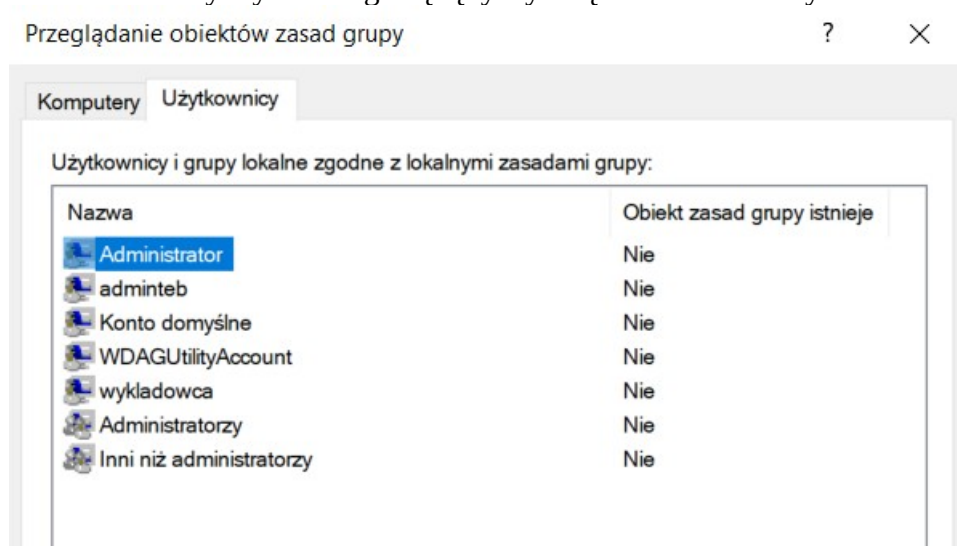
Przeglądanie obiektów zasad grupy ? ×

Komputery Użytkownicy

Użytkownicy i grupy lokalne zgodne z lokalnymi zasadami grupy:

| Nazwa | Obiekt zasad grupy istnieje |
|---|---|
| Administrator | Nie |
| adminteb | Nie |
| Konto domyślne | Nie |
| WDAGUtilityAccount | Nie |
| wykladowca | Nie |
| Administratorzy | Nie |
| Inni niż administratorzy | Nie |